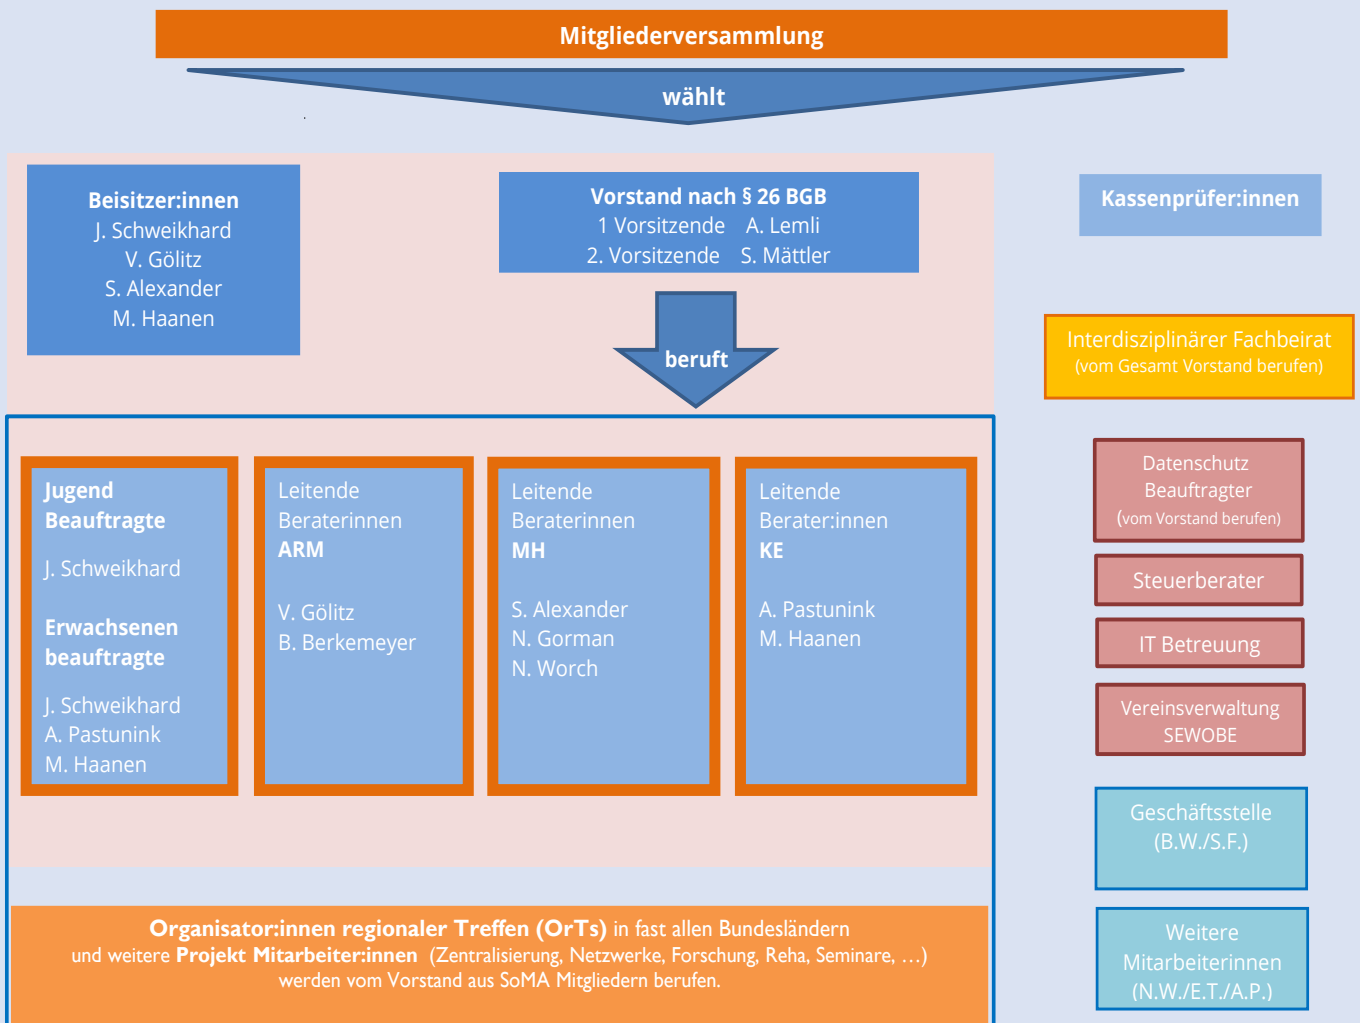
Mitgliederversammlung

wählt

Beisitzer:innen
J. Schweikhard
V. Gölitz
S. Alexander
M. Haanen

Vorstand nach § 26 BGB
1 Vorsitzende A. Lemli
2. Vorsitzende S. Mättler

beruft

Kassenprüfer:innen

Interdisziplinärer Fachbeirat
(vom Gesamt Vorstand berufen)

Jugend Beauftragte
J. Schweikhard

Erwachsenen beauftragte
J. Schweikhard
A. Pastunink
M. Haanen

Leitende Beraterinnen
ARM
V. Gölitz
B. Berkemeyer

Leitende Beraterinnen
MH
S. Alexander
N. Gorman
N. Worch

Leitende Berater:innen
KE
A. Pastunink
M. Haanen

Datenschutz Beauftragter
(vom Vorstand berufen)

Steuerberater

IT Betreuung

Vereinsverwaltung SEWOBE

Geschäftsstelle
(B.W./S.F.)

Weitere Mitarbeiterinnen
(N.W./E.T./A.P.)

Organisator:innen regionaler Treffen (OrTs) in fast allen Bundesländern und weitere Projekt Mitarbeiter:innen (Zentralisierung, Netzwerke, Forschung, Reha, Seminare, …) werden vom Vorstand aus SoMA Mitgliedern berufen.